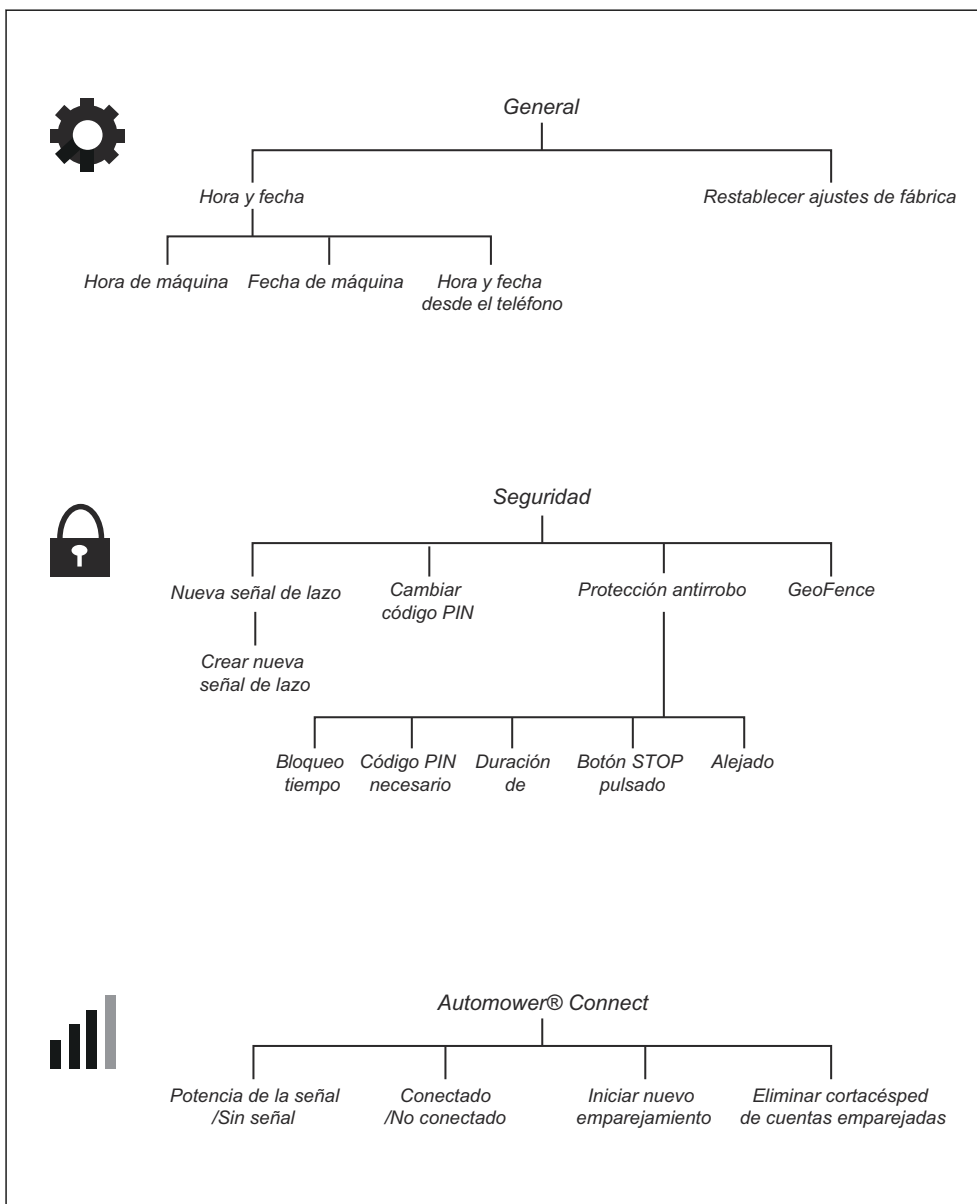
General

Hora y fecha

Restablecer ajustes de fábrica

Hora de máquina

Fecha de máquina

Hora y fecha desde el teléfono

Seguridad

Nueva señal de lazo

Cambiar código PIN

Protección antirrobo

GeoFence

Crear nueva señal de lazo

Bloqueo tiempo

Código PIN necesario

Duración de

Botón STOP pulsado

Alejado

Automower® Connect

Potencia de la señal /Sin señal

Conectado /No conectado

Iniciar nuevo emparejamiento

Eliminar cortacésped de cuentas emparejadas